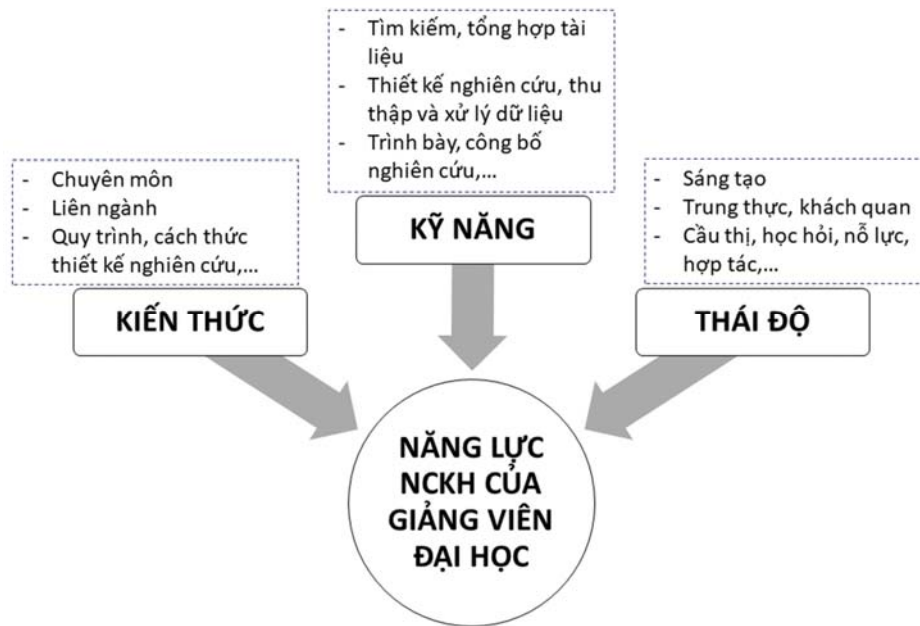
- Tìm kiếm, tổng hợp tài liệu
- Thiết kế nghiên cứu, thu thập và xử lý dữ liệu
- Trình bày, công bố nghiên cứu,...

KỸ NĂNG

- Chuyên môn
- Liên ngành
- Quy trình, cách thức thiết kế nghiên cứu,...

KIẾN THỨC

- Sáng tạo
- Trung thực, khách quan
- Cầu thị, học hỏi, nỗ lực, hợp tác,...

THÁI ĐỘ

NĂNG LỰC NCKH CỦA GIẢNG VIÊN ĐẠI HỌC